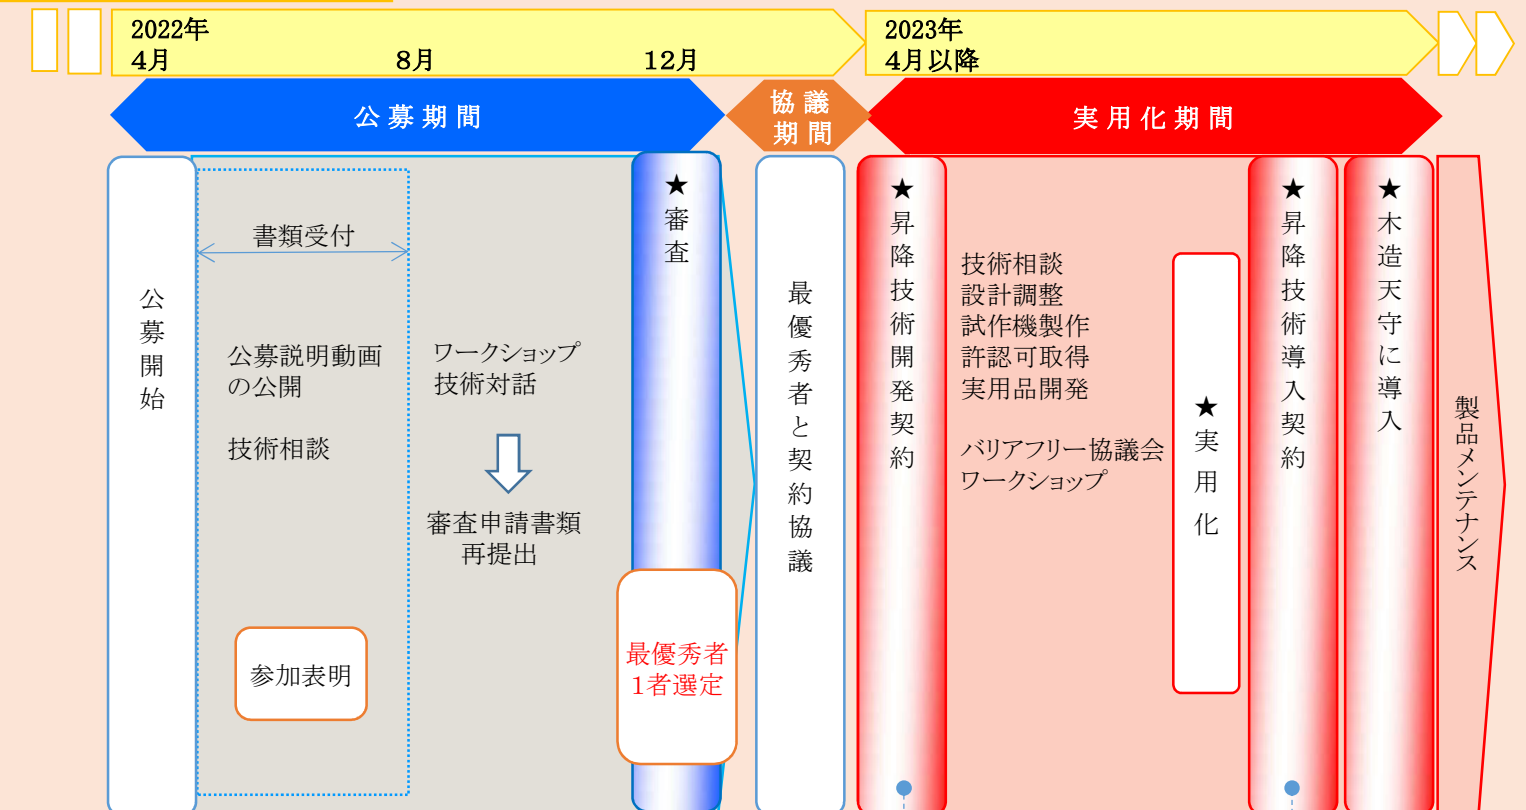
2022年
4月
8月
12月
2023年
4月以降

公募期間
協議期間
実用化期間

公募開始

書類受付

公募説明動画の公開

技術相談

ワークショップ
技術対話

審査申請書類
再提出

参加表明

★審査

最優秀者
1者選定

最優秀者と契約協議

★昇降技術開発契約

技術相談
設計調整
試作機製作
許認可取得
実用品開発

バリアフリー協議会
ワークショップ

★実用化

★昇降技術導入契約

★木造天守に導入

製品メンテナンス